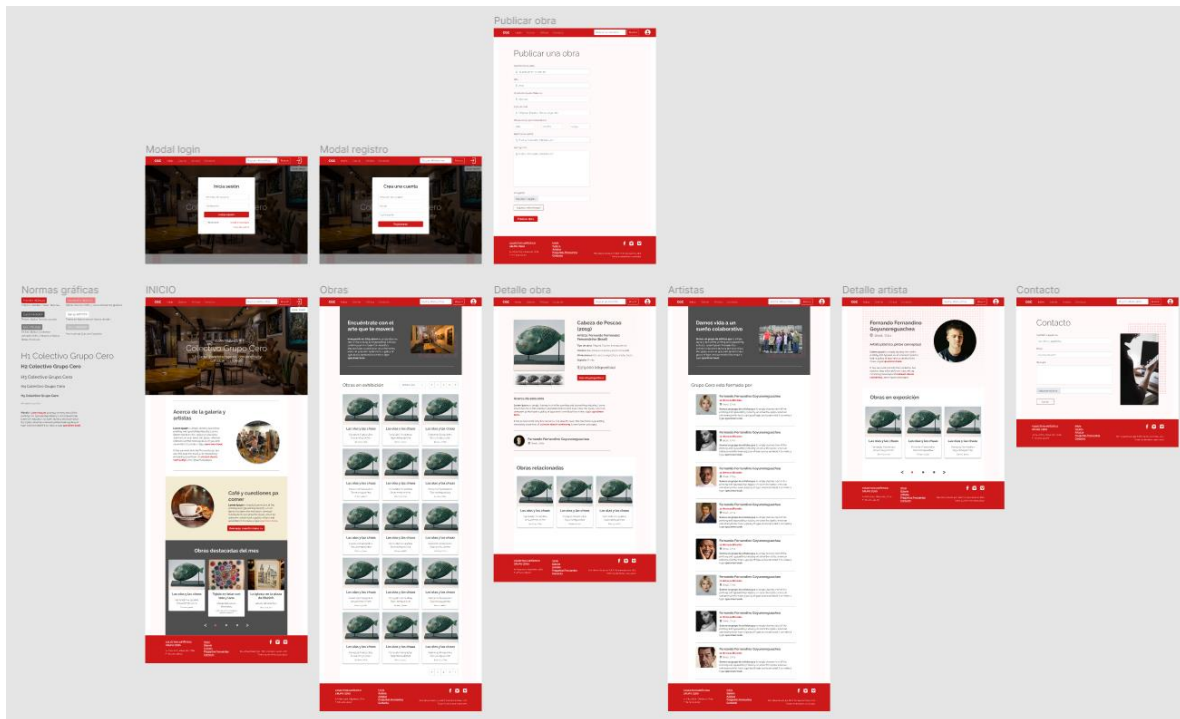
Publicar obra

Publicar una obra

Modal login

Inicia sesión

Modal registro

Crea una cuenta

Normas gráficas

H1 Colectivo Grupo Cero

H2 Colectivo Grupo Cero

H3 Colectivo Grupo Cero

INICIO

Colectivo Grupo Cero

Acerca de la galería y artistas

Café y cuestiones por comer

Obras destacadas del mes

Obras

Encuéntrate con el arte que te moverá

Obras en exhibición

Detalle obra

Cabeza de Pescao (2019)

Obras relacionadas

Artistas

Damos vida a un sueño colaborativo

Grupo Cero está formado por:

Detalle artista

Fernando Fernandino Goyoneneguechea

Obras en exposición

Contacto

Contacto